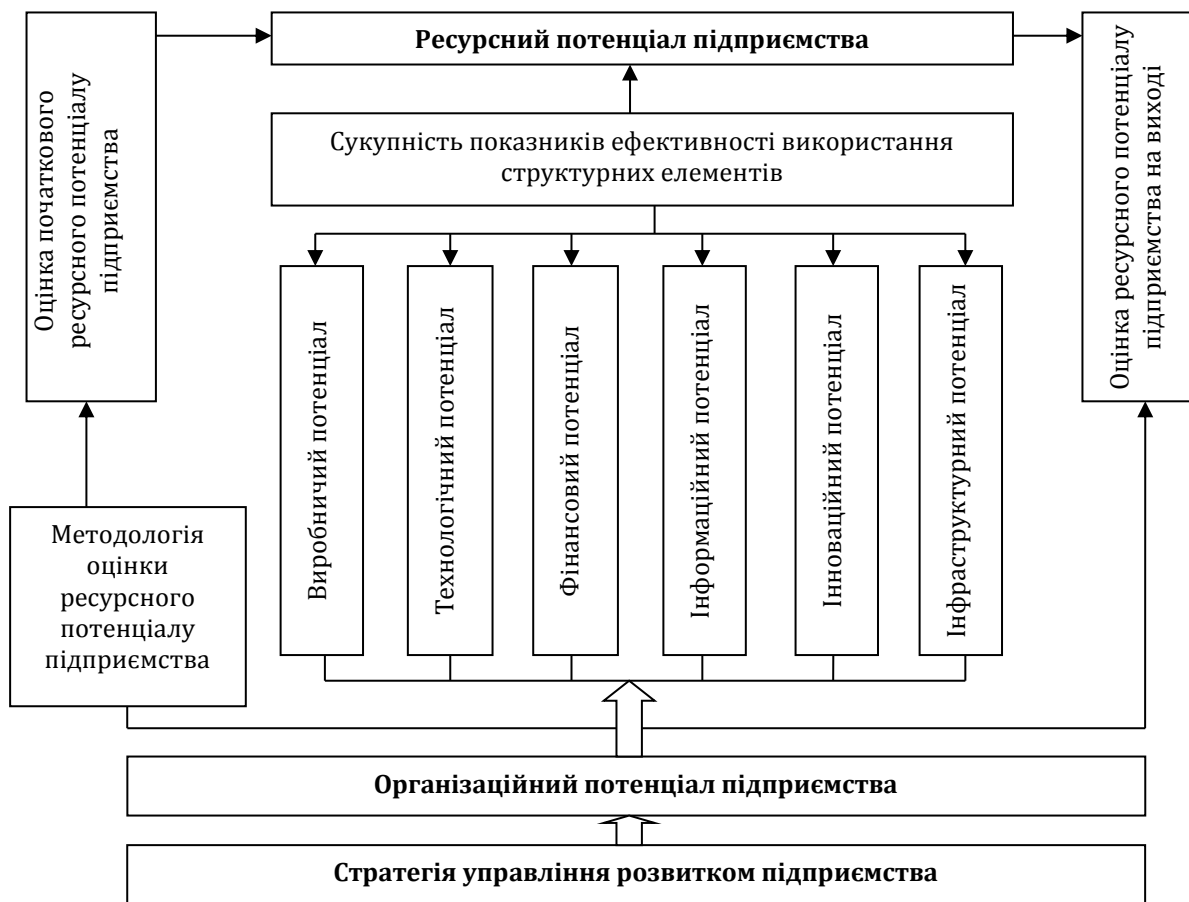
Оцінка початкового ресурсного потенціалу підприємства

Ресурсний потенціал підприємства

Оцінка ресурсного потенціалу підприємства на виході

Сукупність показників ефективності використання структурних елементів

Виробничий потенціал

Технологічний потенціал

Фінансовий потенціал

Інформаційний потенціал

Інноваційний потенціал

Інфраструктурний потенціал

Методологія оцінки ресурсного потенціалу підприємства

Організаційний потенціал підприємства

Стратегія управління розвитком підприємства